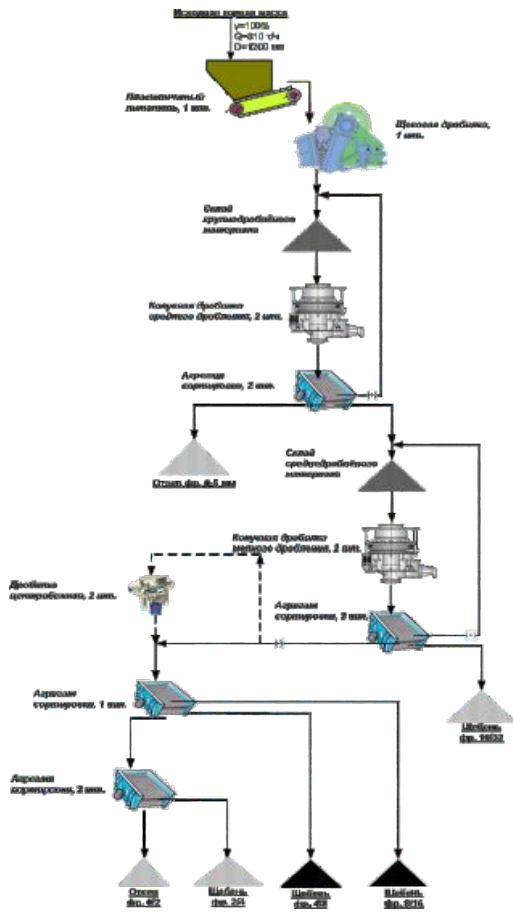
Исходная горная масса
γ=100%
Q=610 т/ч
D=1200 мм

Пластинчатый питатель, 1 шт.

Щековая дробилка, 1 шт.

Склад крупнодробленого материала

Конусная дробилка среднего дробления, 2 шт.

Агрегат сортировки, 2 шт.

Отсев фр. 0-5 мм

Склад среднедробленого материала

Конусная дробилка мелкого дробления, 2 шт.

Дробилка центробежная, 2 шт.

Агрегат сортировки, 2 шт.

Агрегат сортировки, 1 шт.

Щебень фр. 16/32

Агрегат сортировки, 2 шт.

Отсев фр. 0/2

Щебень фр. 2/4

Щебень фр. 4/8

Щебень фр. 8/16